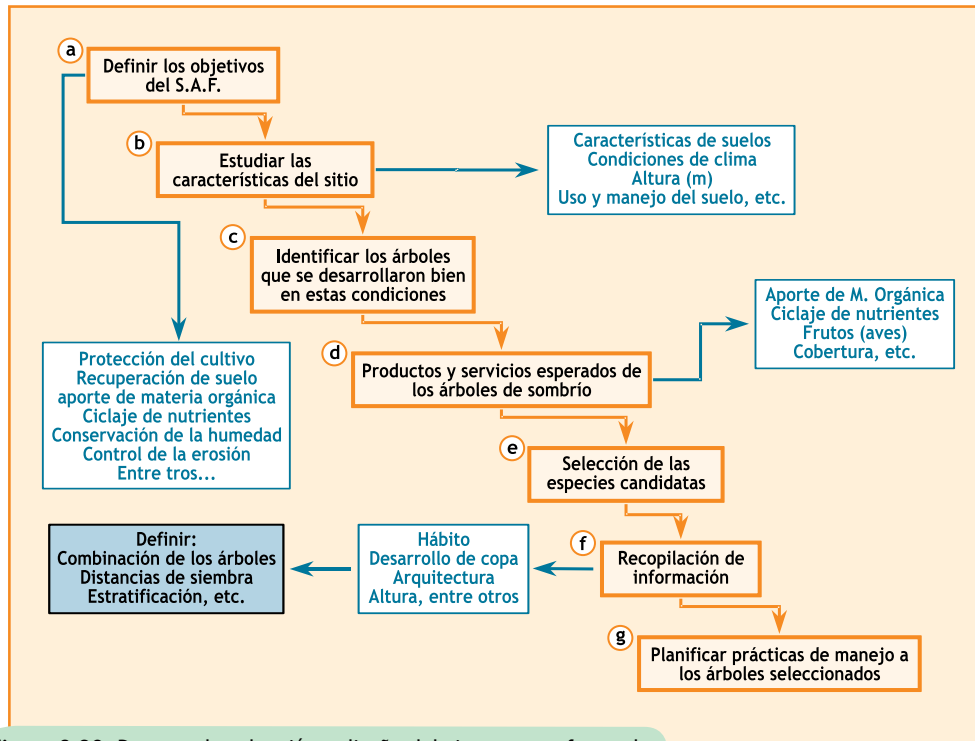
a
Definir los objetivos del S.A.F.

b
Estudiar las características del sitio

Características de suelos
Condiciones de clima
Altura (m)
Uso y manejo del suelo, etc.

c
Identificar los árboles que se desarrollaron bien en estas condiciones

Aporte de M. Orgánica
Ciclaje de nutrientes
Frutos (aves)
Cobertura, etc.

Protección del cultivo
Recuperación de suelo
aporte de materia orgánica
Ciclaje de nutrientes
Conservación de la humedad
Control de la erosión
Entre tros...

d
Productos y servicios esperados de los árboles de sombrío

e
Selección de las especies candidatas

Definir:
Combinación de los árboles
Distancias de siembra
Estratificación, etc.

Hábito
Desarrollo de copa
Arquitectura
Altura, entre otros

f
Recopilación de información

g
Planificar prácticas de manejo a los árboles seleccionados

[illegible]